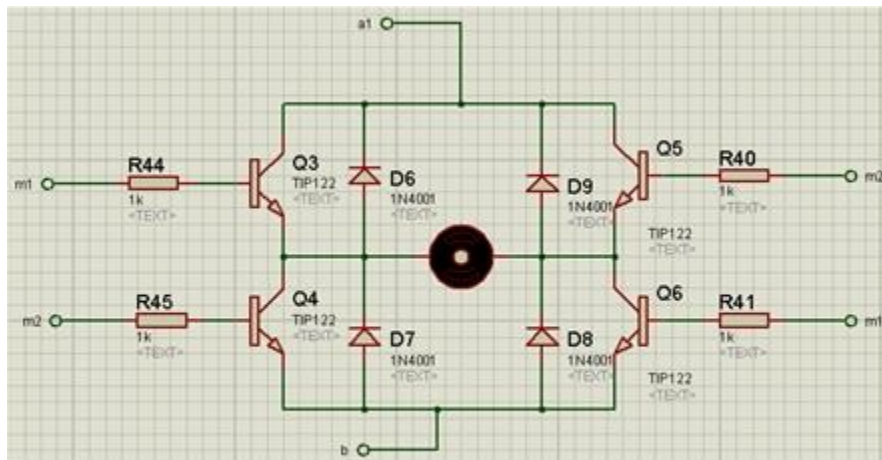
a1

m1
R44
1k
<TEXT>
Q3
TIP122
<TEXT>
D6
1N4001
<TEXT>
D9
1N4001
<TEXT>
Q5
TIP122
<TEXT>
R40
1k
<TEXT>
m2

m2
R45
1k
<TEXT>
Q4
TIP122
<TEXT>
D7
1N4001
<TEXT>
D8
1N4001
<TEXT>
Q6
TIP122
<TEXT>
R41
1k
<TEXT>
m1

b